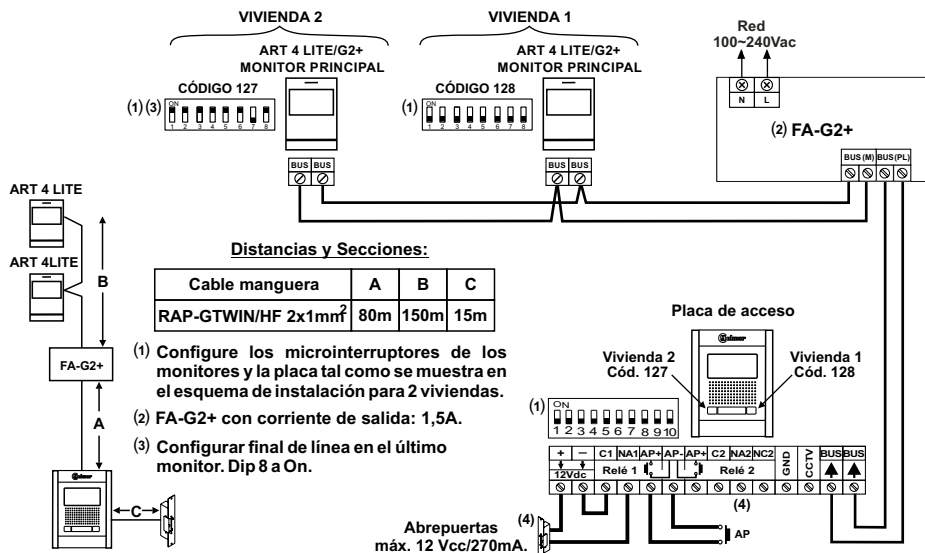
VIVIENDA 2

ART 4 LITE/G2+
MONITOR PRINCIPAL

CÓDIGO 127

(1) (3)

ON
1 2 3 4 5 6 7 8

BUS BUS

VIVIENDA 1

ART 4 LITE/G2+
MONITOR PRINCIPAL

CÓDIGO 128

(1)

ON
1 2 3 4 5 6 7 8

BUS BUS

Red
100~240Vac

N L

(2) FA-G2+

BUS (M) BUS (PL)

ART 4 LITE

ART 4LITE

B

FA-G2+

A

C

Distancias y Secciones:

| Cable manguera | A | B | C |
|---|---|---|---|
| RAP-GTWIN/HF 2x1mm$^2$ | 80m | 150m | 15m |

(1) Configure los microinterruptores de los monitores y la placa tal como se muestra en el esquema de instalación para 2 viviendas.

(2) FA-G2+ con corriente de salida: 1,5A.

(3) Configurar final de línea en el último monitor. Dip 8 a On.

Placa de acceso

Vivienda 2
Cód. 127

Vivienda 1
Cód. 128

(1)
ON
1 2 3 4 5 6 7 8 9 10

+ — C1 NA1 AP+ AP- AP+ C2 NA2 NC2 GND CCTV BUS BUS
12Vdc Relé 1 Relé 2

(4)

(4)

Abrepuertas
máx. 12 Vcc/270mA.

AP